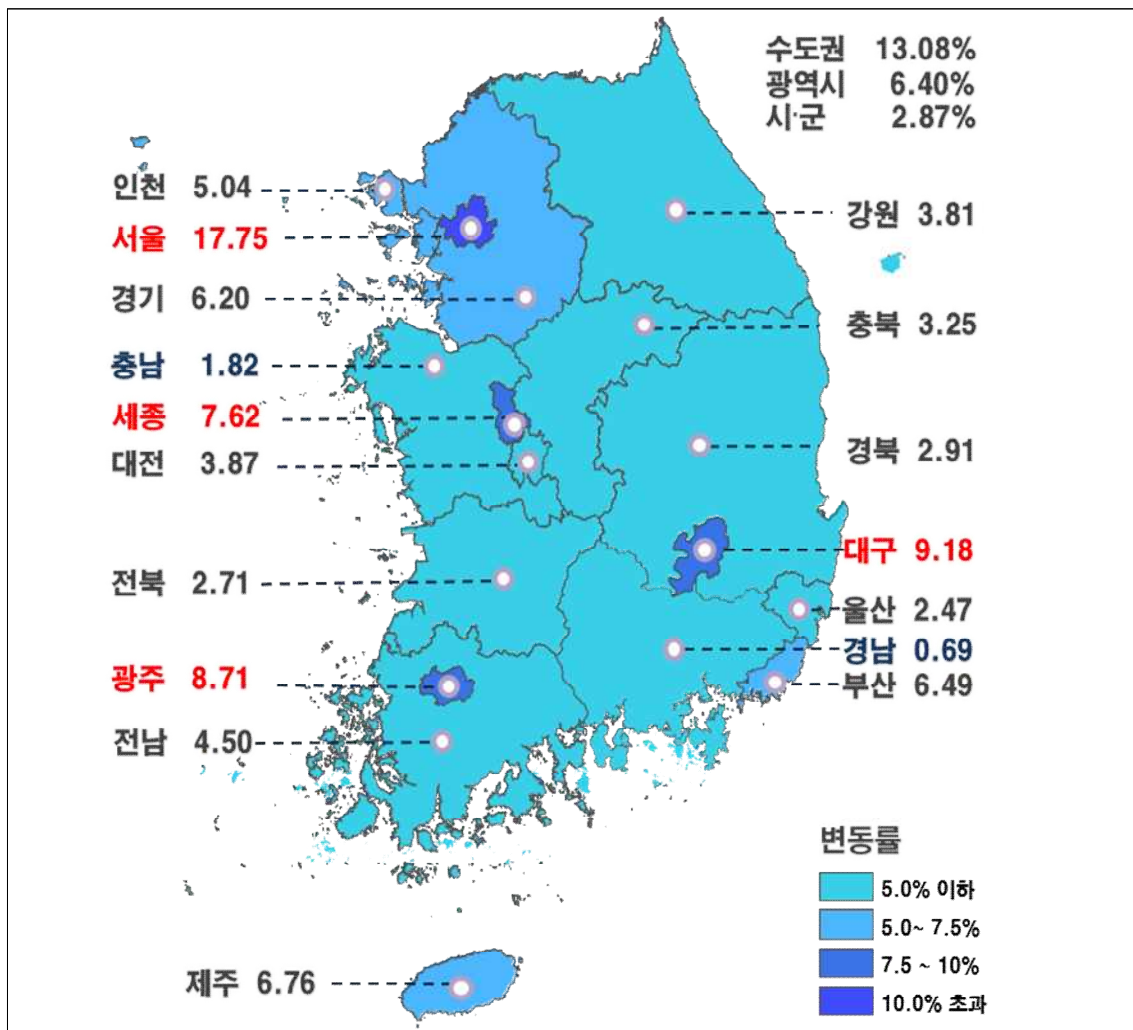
수도권 13.08%
광역시 6.40%
시·군 2.87%

인천 5.04
서울 17.75
경기 6.20
충남 1.82
세종 7.62
대전 3.87
전북 2.71
광주 8.71
전남 4.50
제주 6.76

강원 3.81
충북 3.25
경북 2.91
대구 9.18
울산 2.47
경남 0.69
부산 6.49

변동률
5.0% 이하
5.0~ 7.5%
7.5 ~ 10%
10.0% 초과